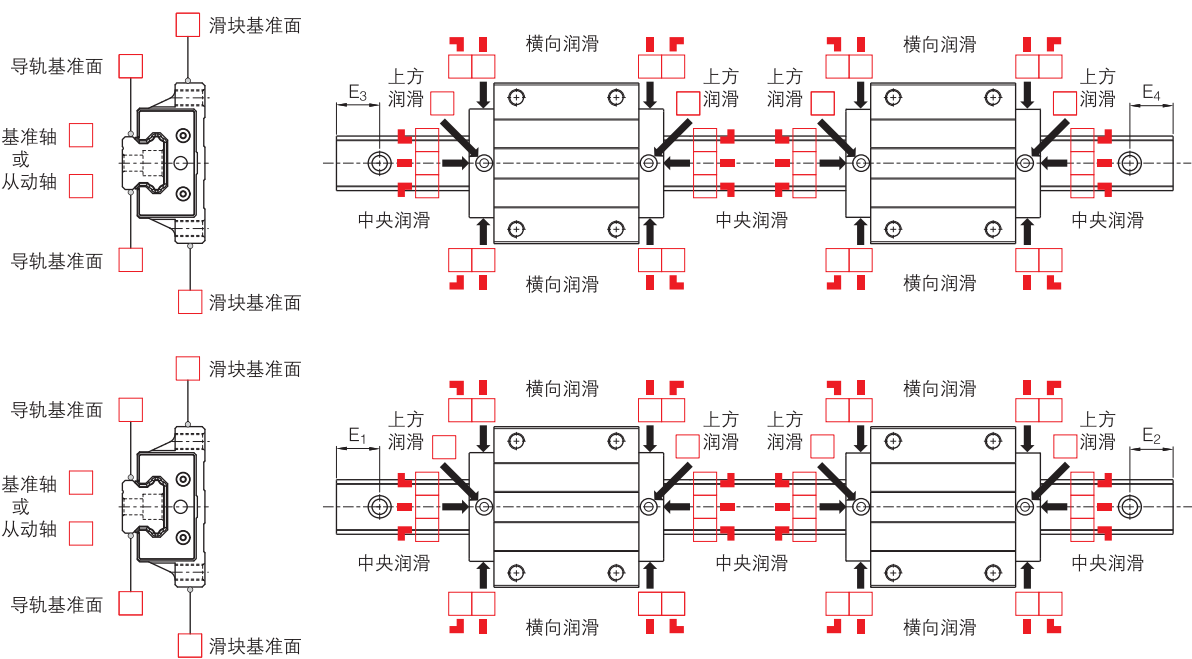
滑块基准面
导轨基准面
基准轴
或
从动轴
导轨基准面
滑块基准面

横向润滑
横向润滑
上方润滑
上方润滑
上方润滑
上方润滑
$E_3$
$E_4$
中央润滑
中央润滑
中央润滑
横向润滑
横向润滑

滑块基准面
导轨基准面
基准轴
或
从动轴
导轨基准面
滑块基准面

横向润滑
横向润滑
上方润滑
上方润滑
上方润滑
上方润滑
$E_1$
$E_2$
中央润滑
中央润滑
中央润滑
横向润滑
横向润滑